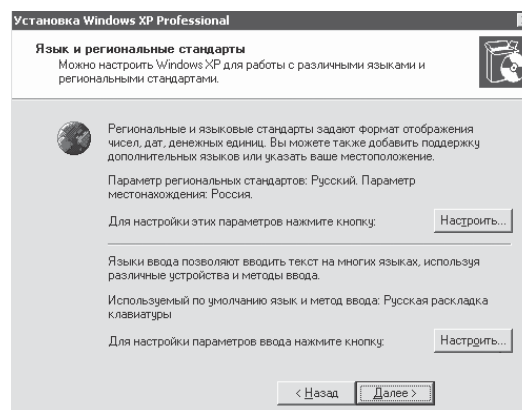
Установка Windows XP Professional

Язык и региональные стандарты
Можно настроить Windows XP для работы с различными языками и региональными стандартами.

Региональные и языковые стандарты задают формат отображения чисел, дат, денежных единиц. Вы можете также добавить поддержку дополнительных языков или указать ваше местоположение.

Параметр региональных стандартов: Русский. Параметр местонахождения: Россия.

Для настройки этих параметров нажмите кнопку:

Настроить...

Языки ввода позволяют вводить текст на многих языках, используя различные устройства и методы ввода.

Используемый по умолчанию язык и метод ввода: Русская раскладка клавиатуры

Для настройки параметров ввода нажмите кнопку:

Настроить...

< Назад

Далее >